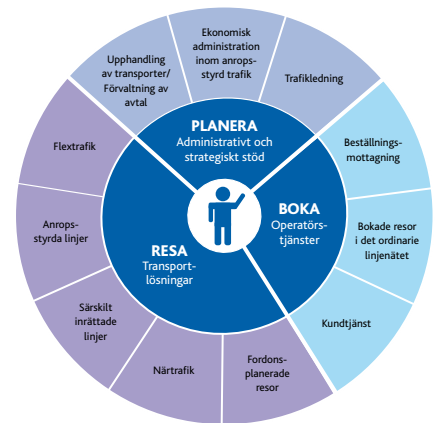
PLANERA
Administrativt och strategiskt stöd

BOKA
Operatörstjänster

RESA
Transportlösningar

Upphandling av transporter/ Förvaltning av avtal

Ekonomisk administration inom anropsstyrd trafik

Trafikledning

Beställningsmottagning

Bokade resor i det ordinarie linjenätet

Kundtjänst

Fordonsplanerade resor

Närtrafik

Särskilt inrättade linjer

Anropsstyrda linjer

Flextrafik